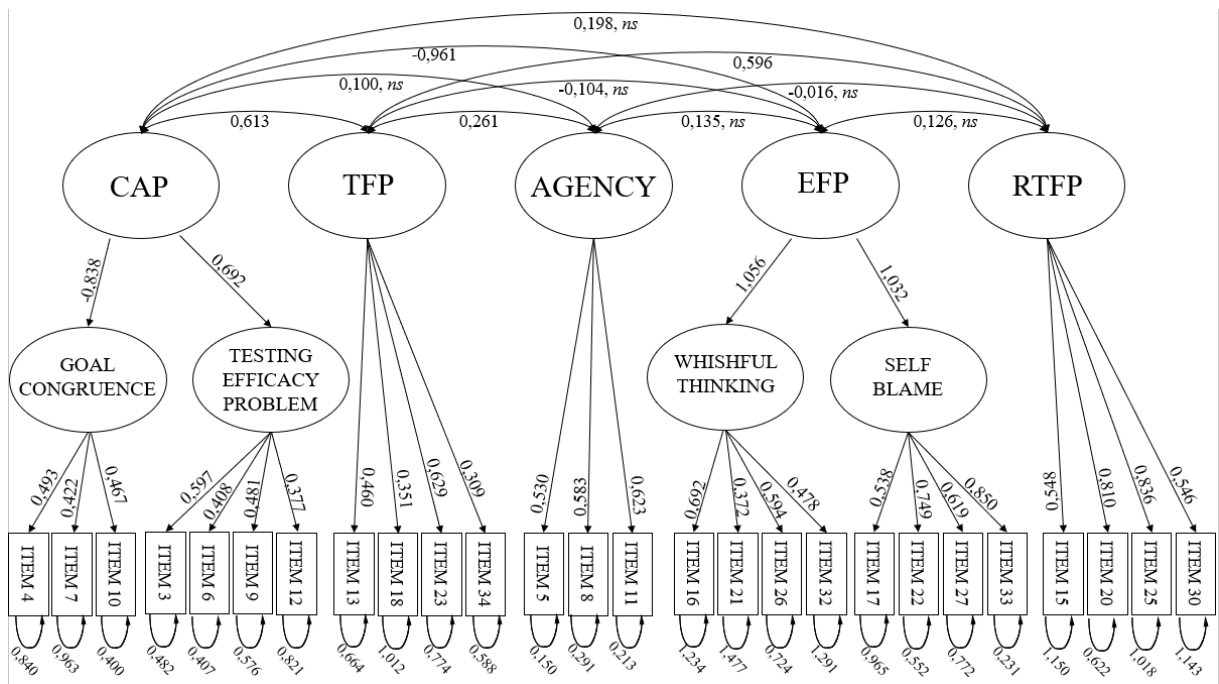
0,198, *ns*
-0,961
0,596
0,100, *ns*
-0,104, *ns*
-0,016, *ns*
0,613
0,261
0,135, *ns*
0,126, *ns*

CAP
TFP
AGENCY
EFP
RTFP

-0,838
0,692
1,056
1,032

GOAL CONGRUENCE
TESTING EFFICACY PROBLEM
WHISHFUL THINKING
SELF BLAME

0,493
0,422
0,467
0,597
0,408
0,481
0,377
0,460
0,351
0,629
0,309
0,530
0,583
0,623
0,692
0,372
0,594
0,478
0,538
0,749
0,619
0,850
0,548
0,810
0,836
0,546

ITEM 4
ITEM 7
ITEM 10
ITEM 3
ITEM 6
ITEM 9
ITEM 12
ITEM 13
ITEM 18
ITEM 23
ITEM 34
ITEM 5
ITEM 8
ITEM 11
ITEM 16
ITEM 21
ITEM 26
ITEM 32
ITEM 17
ITEM 22
ITEM 27
ITEM 33
ITEM 15
ITEM 20
ITEM 25
ITEM 30

0,840
0,963
0,400
0,482
0,407
0,576
0,821
0,664
1,012
0,774
0,588
0,150
0,291
0,213
1,234
1,477
0,724
1,291
0,965
0,552
0,772
0,231
1,150
0,622
1,018
1,143